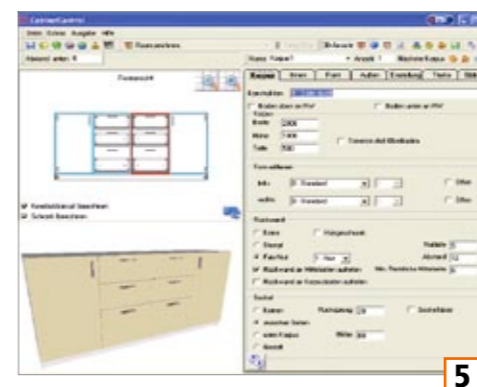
CabinetControl

Datei Extras Ausgabe Hilfe

Korpus | Innen | Front | Außen | Einstellung | Theke

Frontansicht

Breite 2000
Höhe 1000
Tiefe 500

Standard
Standard

Rückwand
Keine
Einnut
Fälzt
Falz/Nut

Sockel

5